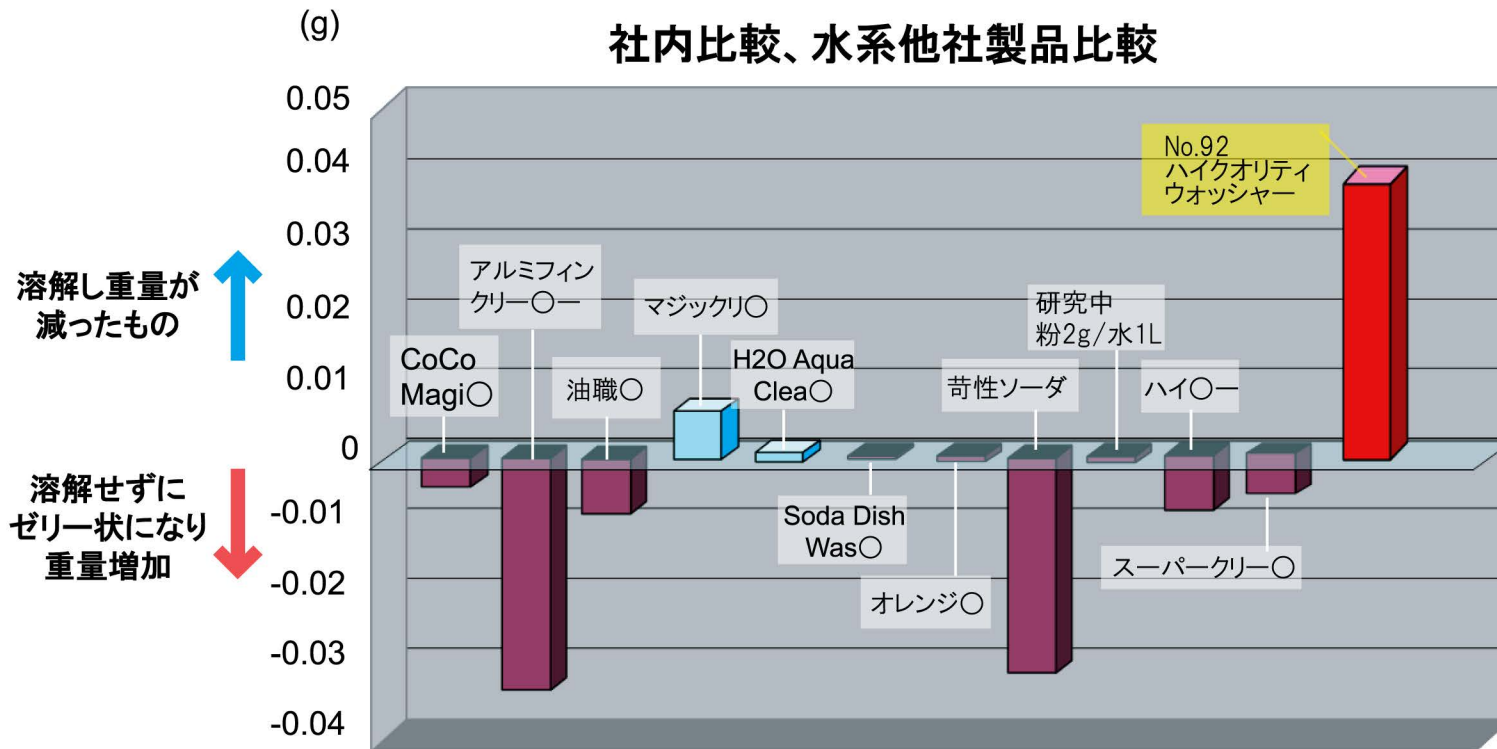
(g)

社内比較、水系他社製品比較

0.05
0.04
0.03
0.02
0.01
0
-0.01
-0.02
-0.03
-0.04

溶解し重量が減ったもの

溶解せずにゼリー状になり重量増加

No.92
ハイクオリティ
ウォッシャー

アルミフィン
クリー○ー

マジックリ○

研究中
粉2g/水1L

CoCo
Magi○

油職○

H2O Aqua
Clea○

苛性ソーダ

ハイ○ー

Soda Dish
Was○

オレンジ○

スーパークリー○